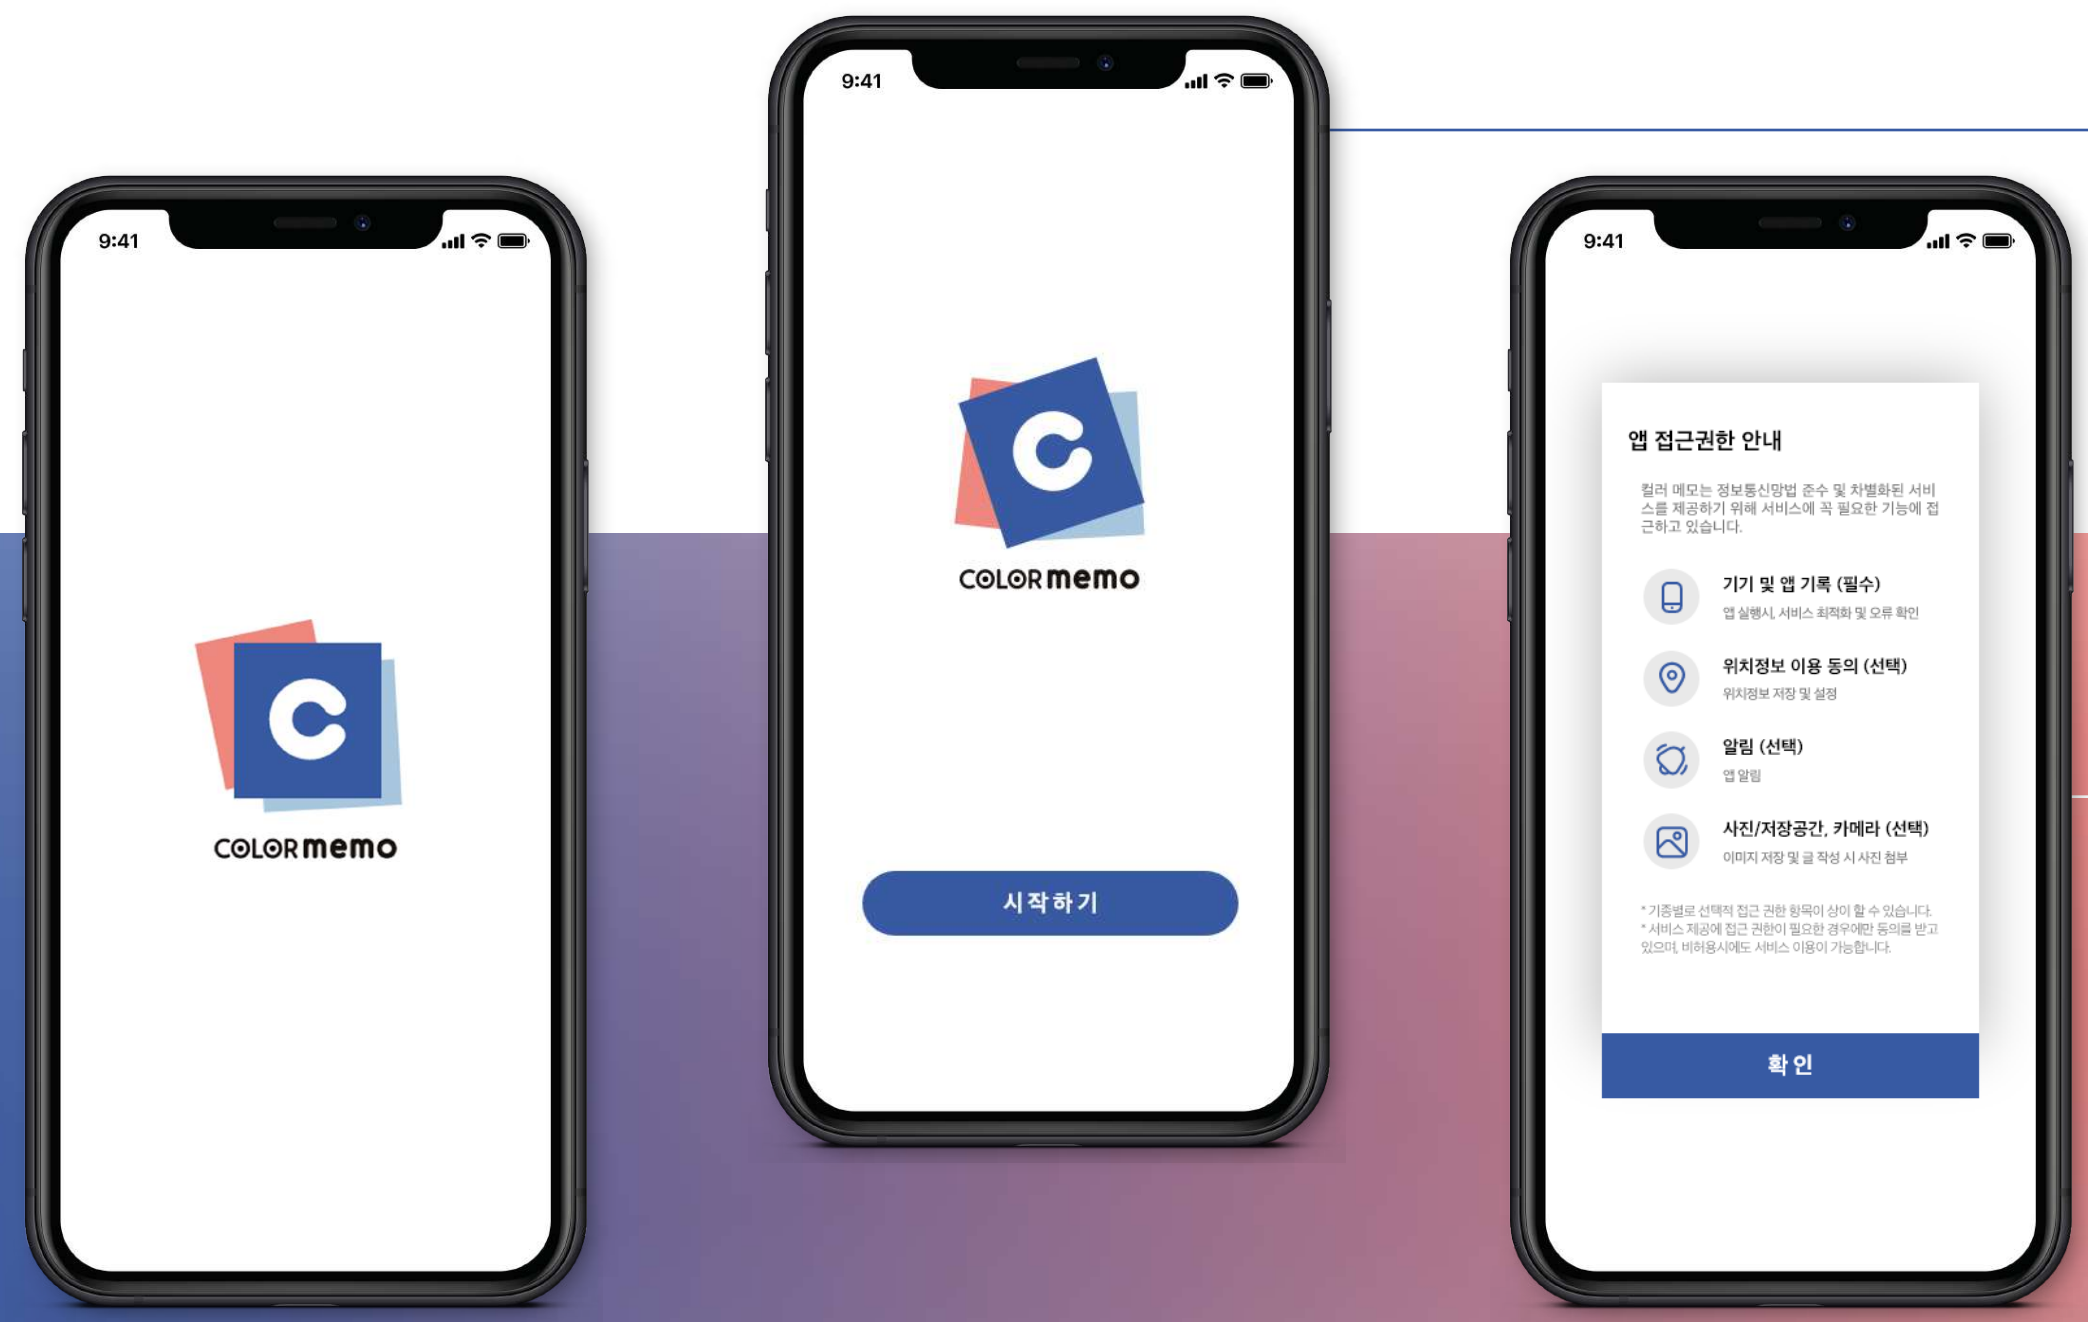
9:41

C

COLOR memo

9:41

C

COLOR memo

시작하기

9:41

앱 접근권한 안내

컬러 메모는 정보통신망법 준수 및 차별화된 서비스를 제공하기 위해 서비스에 꼭 필요한 기능에 접근하고 있습니다.

기기 및 앱 기록 (필수)
앱 실행시, 서비스 최적화 및 오류 확인

위치정보 이용 동의 (선택)
위치정보 저장 및 설정

알림 (선택)
앱 알림

사진/저장공간, 카메라 (선택)
이미지 저장 및 글 작성 시 사진 첨부

* 기종별로 선택적 접근 권한 항목이 상이 할 수 있습니다.
* 서비스 제공에 접근 권한이 필요한 경우에만 동의를 받고 있으며, 비허용시에도 서비스 이용이 가능합니다.

확인